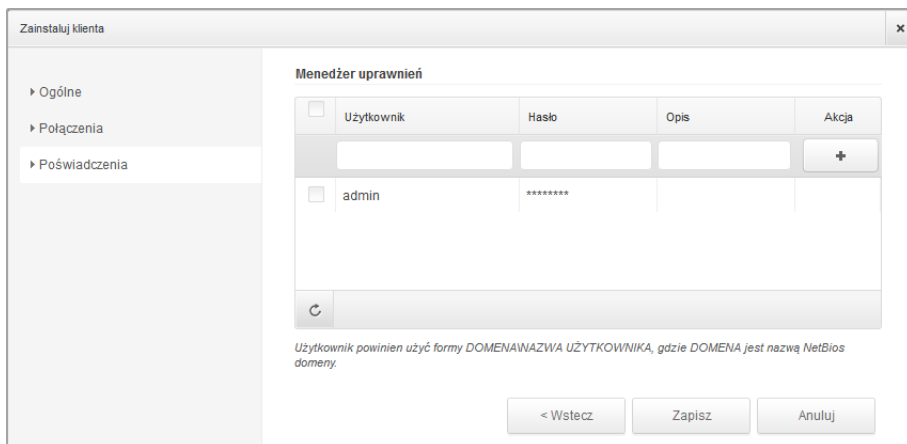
Zainstaluj klienta

×

▸ Ogólne

▸ Połączenia

▸ Poświadczenia

Menedżer uprawnień

| | Użytkownik | Hasło | Opis | Akcja |
|---|---|---|---|---|
| | | | | + |
| | admin | ******** | | |

Użytkownik powinien użyć formy DOMENA\NAZWA UŻYTKOWNIKA, gdzie DOMENA jest nazwą NetBios domeny.

< Wstecz

Zapisz

Anuluj